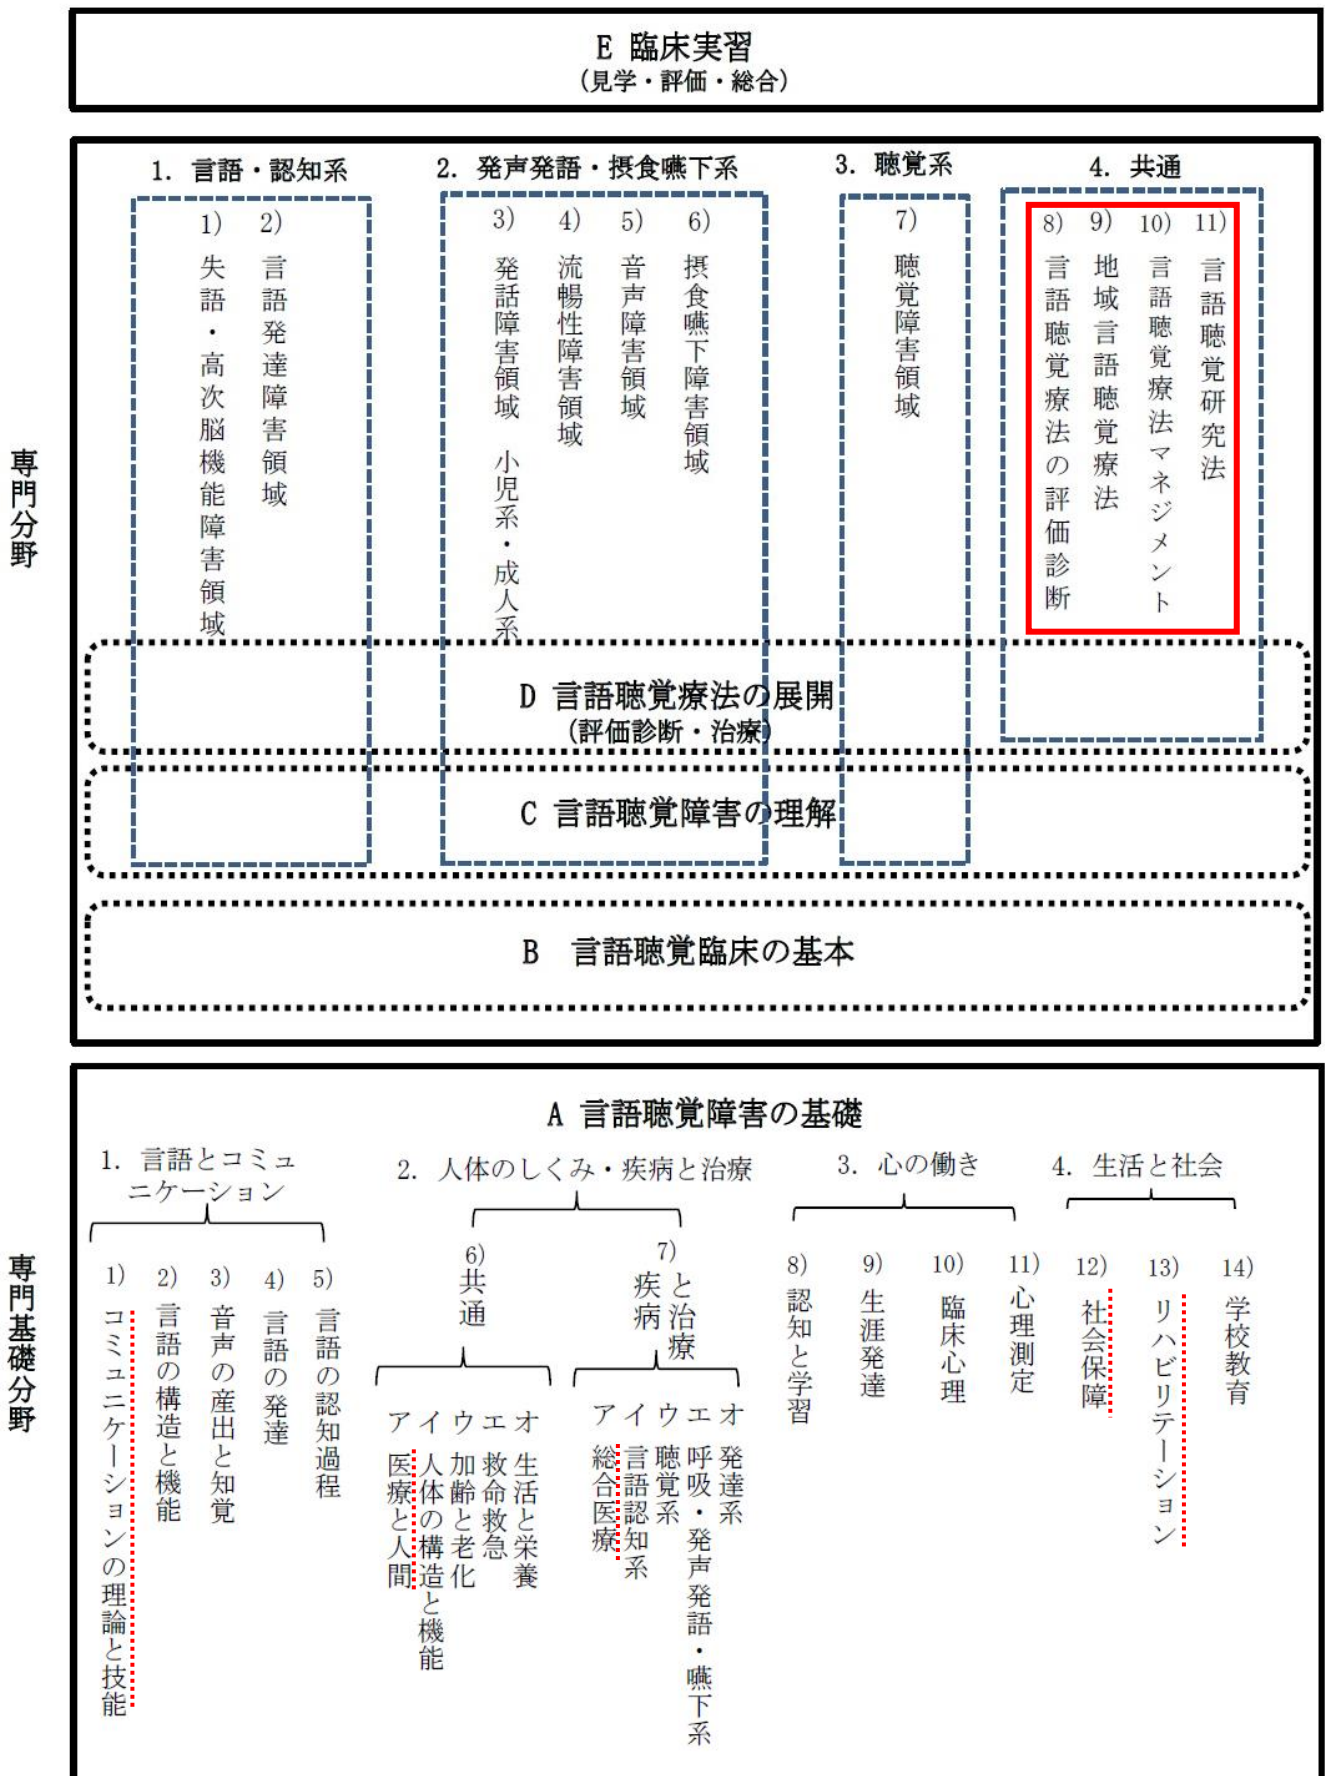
E 臨床実習
(見学・評価・総合)

専門分野

1. 言語・認知系
1) 失語・高次脳機能障害領域
2) 言語発達障害領域

2. 発声発語・摂食嚥下系
3) 発話障害領域 小児系・成人系
4) 流暢性障害領域
5) 音声障害領域
6) 摂食嚥下障害領域

3. 聴覚系
7) 聴覚障害領域

4. 共通
8) 言語聴覚療法の評価診断
9) 地域言語聴覚療法
10) 言語聴覚療法マネジメント
11) 言語聴覚研究法

D 言語聴覚療法の展開
(評価診断・治療)

C 言語聴覚障害の理解

B 言語聴覚臨床の基本

専門基礎分野

A 言語聴覚障害の基礎

1. 言語とコミュニケーション
1) コミュニケーションの理論と技能
2) 言語の構造と機能
3) 音声の産出と知覚
4) 言語の発達
5) 言語の認知過程

2. 人体のしくみ・疾病と治療
6) 共通
ア 生活と栄養
イ 救命救急
ウ 加齢と老化
エ 人体の構造と機能
オ 医療と人間
7) 疾病と治療
ア 発達系
イ 呼吸・発声発語・嚥下系
ウ 聴覚系
エ 言語認知系
オ 総合医療

3. 心の働き
8) 認知と学習
9) 生涯発達
10) 臨床心理
11) 心理測定

4. 生活と社会
12) 社会保障
13) リハビリテーション
14) 学校教育